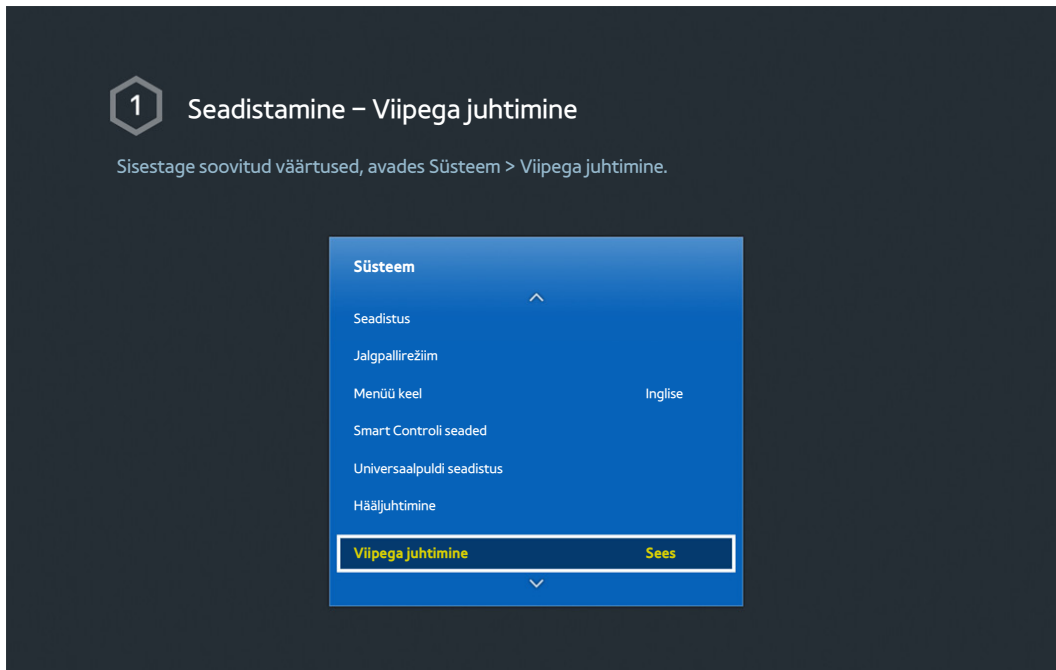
1

Seadistamine – Viipega juhtimine

Sisestage soovitud väärtused, avades Süsteem > Viipega juhtimine.

Süsteem

Seadistus

Jalgpallirežiim

Menüü keel Inglise

Smart Controli seaded

Universaalpuldi seadistus

Hääljuhtimine

Viipega juhtimine Sees